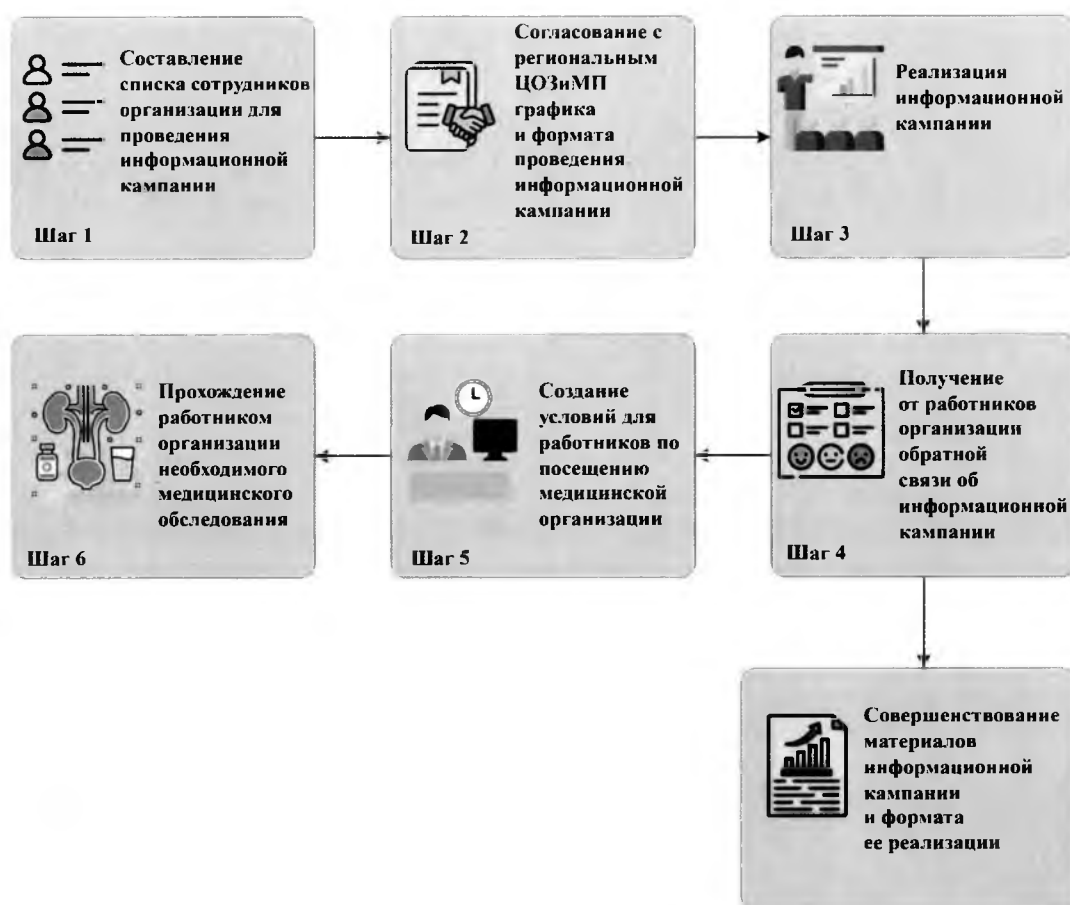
Составление списка сотрудников организации для проведения информационной кампании

Шаг 1

Согласование с региональным ЦОЗиМП графика и формата проведения информационной кампании

Шаг 2

Реализация информационной кампании

Шаг 3

Получение от работников организации обратной связи об информационной кампании

Шаг 4

Создание условий для работников по посещению медицинской организации

Шаг 5

Прохождение работником организации необходимого медицинского обследования

Шаг 6

Совершенствование материалов информационной кампании и формата ее реализации